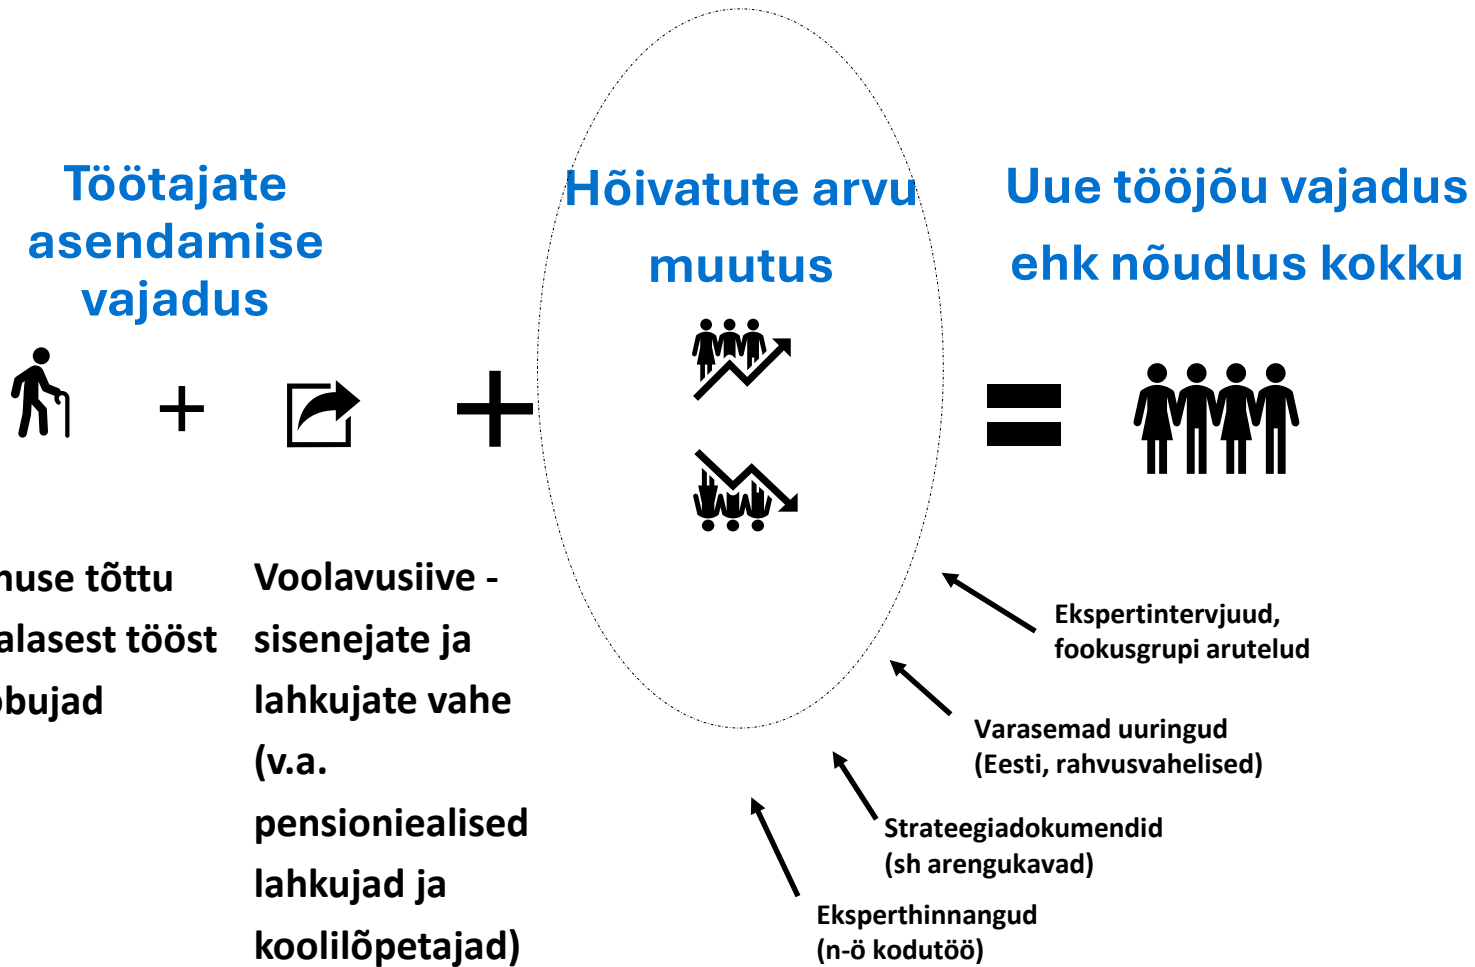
Töötajate asendamise vajadus

Hõivatute arvu muutus

Uue tööjõu vajadus ehk nõudlus kokku

+

+

=

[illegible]nuse tõttu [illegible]alasest tööst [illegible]bujad

Voolavusiive - sisenejate ja lahkujate vahe (v.a. pensioniealised lahkujad ja koolilõpetajad)

Ekspertintervjuud, fookusgrupi arutelud

Varasemad uuringud (Eesti, rahvusvahelised)

Strateegiadokumendid (sh arengukavad)

Eksperthinnangud (n-ö kodutöö)